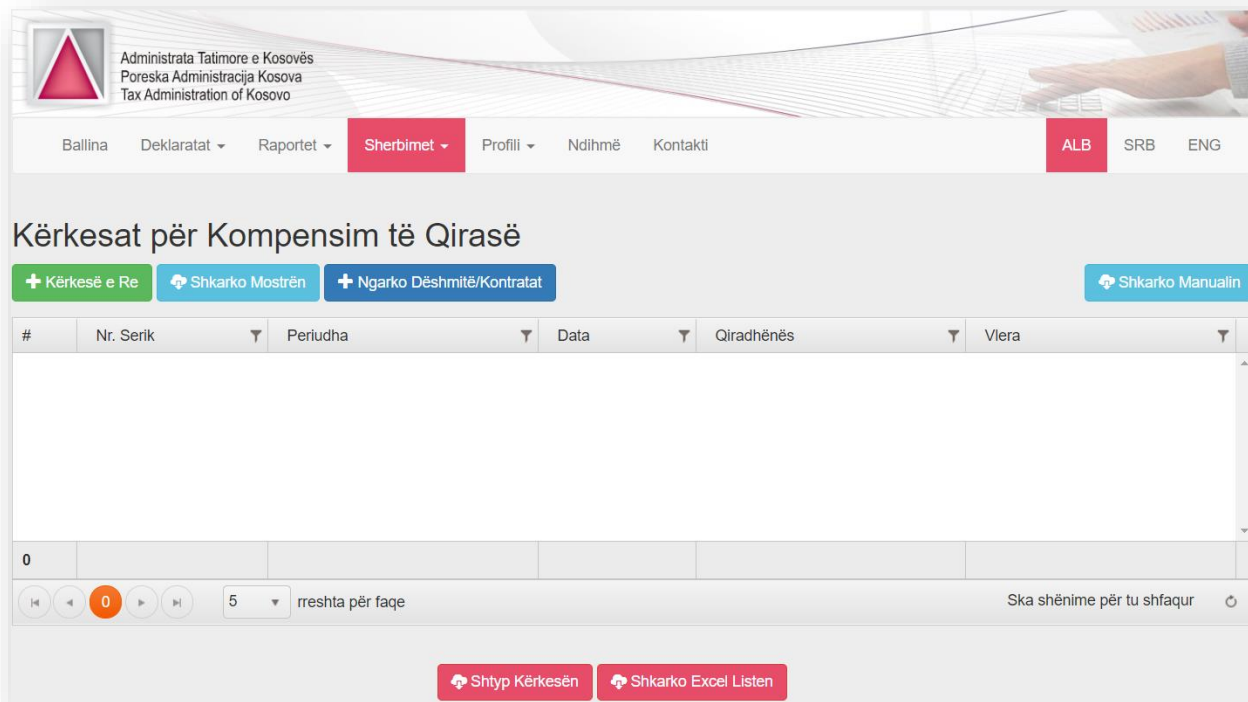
Administrata Tatimore e Kosovës
Poreska Administracija Kosova
Tax Administration of Kosovo

Ballina Deklaratat ▾ Raportet ▾ Sherbimet ▾ Profili ▾ Ndihmë Kontakti ALB SRB ENG

Kërkesat për Kompensim të Qirasë

+ Kërkesë e Re | Shkarko Mostrën | + Ngarko Dëshmitë/Kontratat | Shkarko Manualin

| # | Nr. Serik | Periudha | Data | Qiradhënës | Vlera |
|---|---|---|---|---|---|
| 0 | | | | | |

0 | 5 ▾ rreshta për faqe | Ska shënime për tu shfaqur

Shtyp Kërkesën | Shkarko Excel Listen